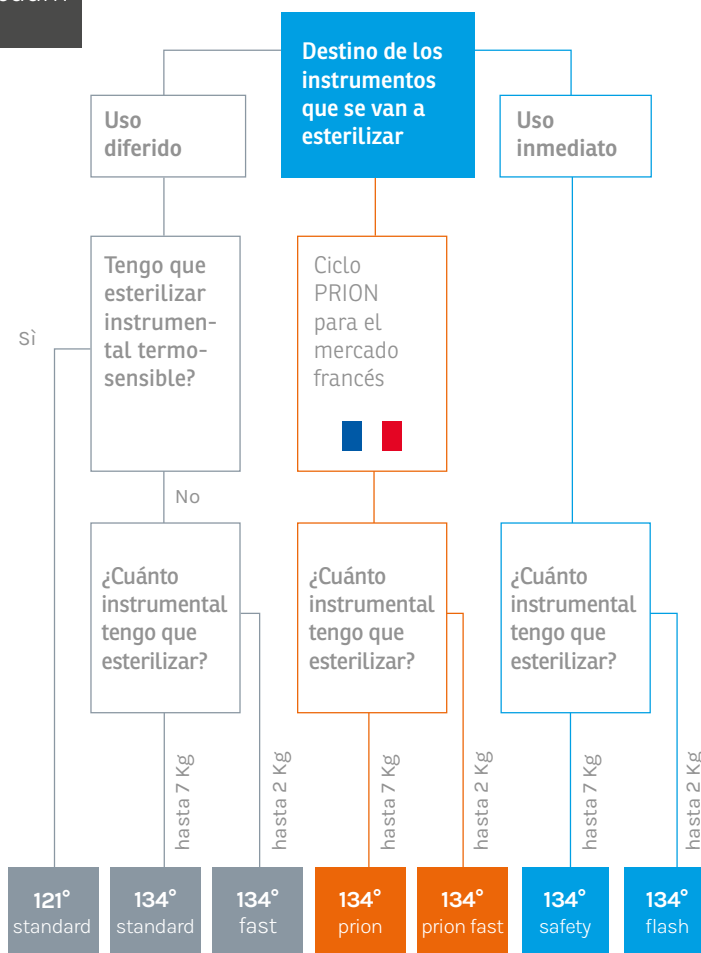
Destino de los instrumentos que se van a esterilizar

Uso diferido

Uso inmediato

Tengo que esterilizar instrumental termosensible?

Ciclo PRION para el mercado francés

Sì

No

¿Cuánto instrumental tengo que esterilizar?

¿Cuánto instrumental tengo que esterilizar?

¿Cuánto instrumental tengo que esterilizar?

hasta 7 Kg

hasta 2 Kg

hasta 7 Kg

hasta 2 Kg

hasta 7 Kg

hasta 2 Kg

121° standard

134° standard

134° fast

134° prion

134° prion fast

134° safety

134° flash